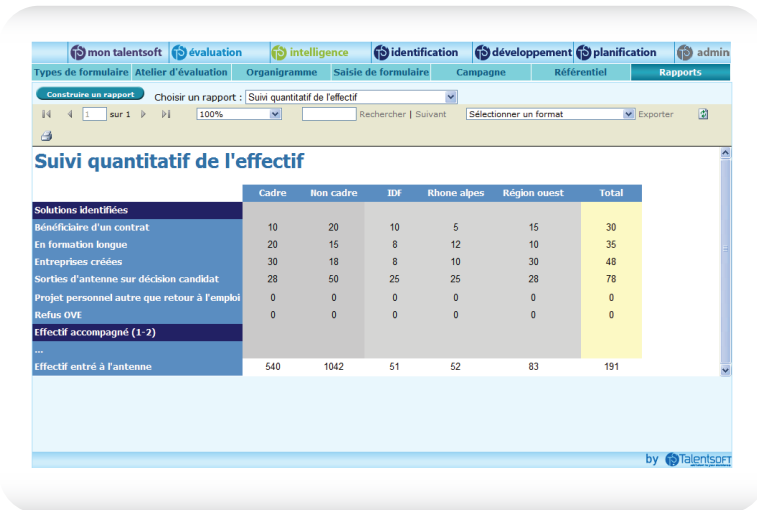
mon talentsoft | évaluation | intelligence | identification | développement | planification | admin

Types de formulaire | Atelier d'évaluation | Organigramme | Saisie de formulaire | Campagne | Référentiel | Rapports

Construire un rapport

Choisir un rapport : Suivi quantitatif de l'effectif

1 sur 1 | 100% | Rechercher | Suivant | Sélectionner un format | Exporter

Suivi quantitatif de l'effectif

| | Cadre | Non cadre | IDF | Rhone alpes | Région ouest | Total |
|---|---|---|---|---|---|---|
| Solutions identifiées | | | | | | |
| Bénéficiaire d'un contrat | 10 | 20 | 10 | 5 | 15 | 30 |
| En formation longue | 20 | 15 | 8 | 12 | 10 | 35 |
| Entreprises créées | 30 | 18 | 8 | 10 | 30 | 48 |
| Sorties d'antenne sur décision candidat | 28 | 50 | 25 | 25 | 28 | 78 |
| Projet personnel autre que retour à l'emploi | 0 | 0 | 0 | 0 | 0 | 0 |
| Refus OVE | 0 | 0 | 0 | 0 | 0 | 0 |
| Effectif accompagné (1-2) | | | | | | |
| ... | | | | | | |
| Effectif entré à l'antenne | 540 | 1042 | 51 | 52 | 83 | 191 |

by Talentsoft